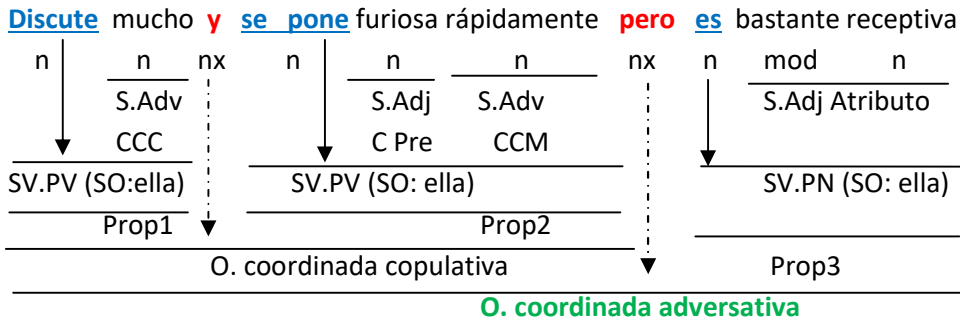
Discute mucho y se pone furiosa rápidamente pero es bastante receptiva

n n nx n n n nx n mod n

S.Adv S.Adj S.Adv S.Adj Atributo

CCC C Pre CCM

SV.PV (SO:ella) SV.PV (SO: ella) SV.PN (SO: ella)

Prop1 Prop2

O. coordinada copulativa Prop3

O. coordinada adversativa